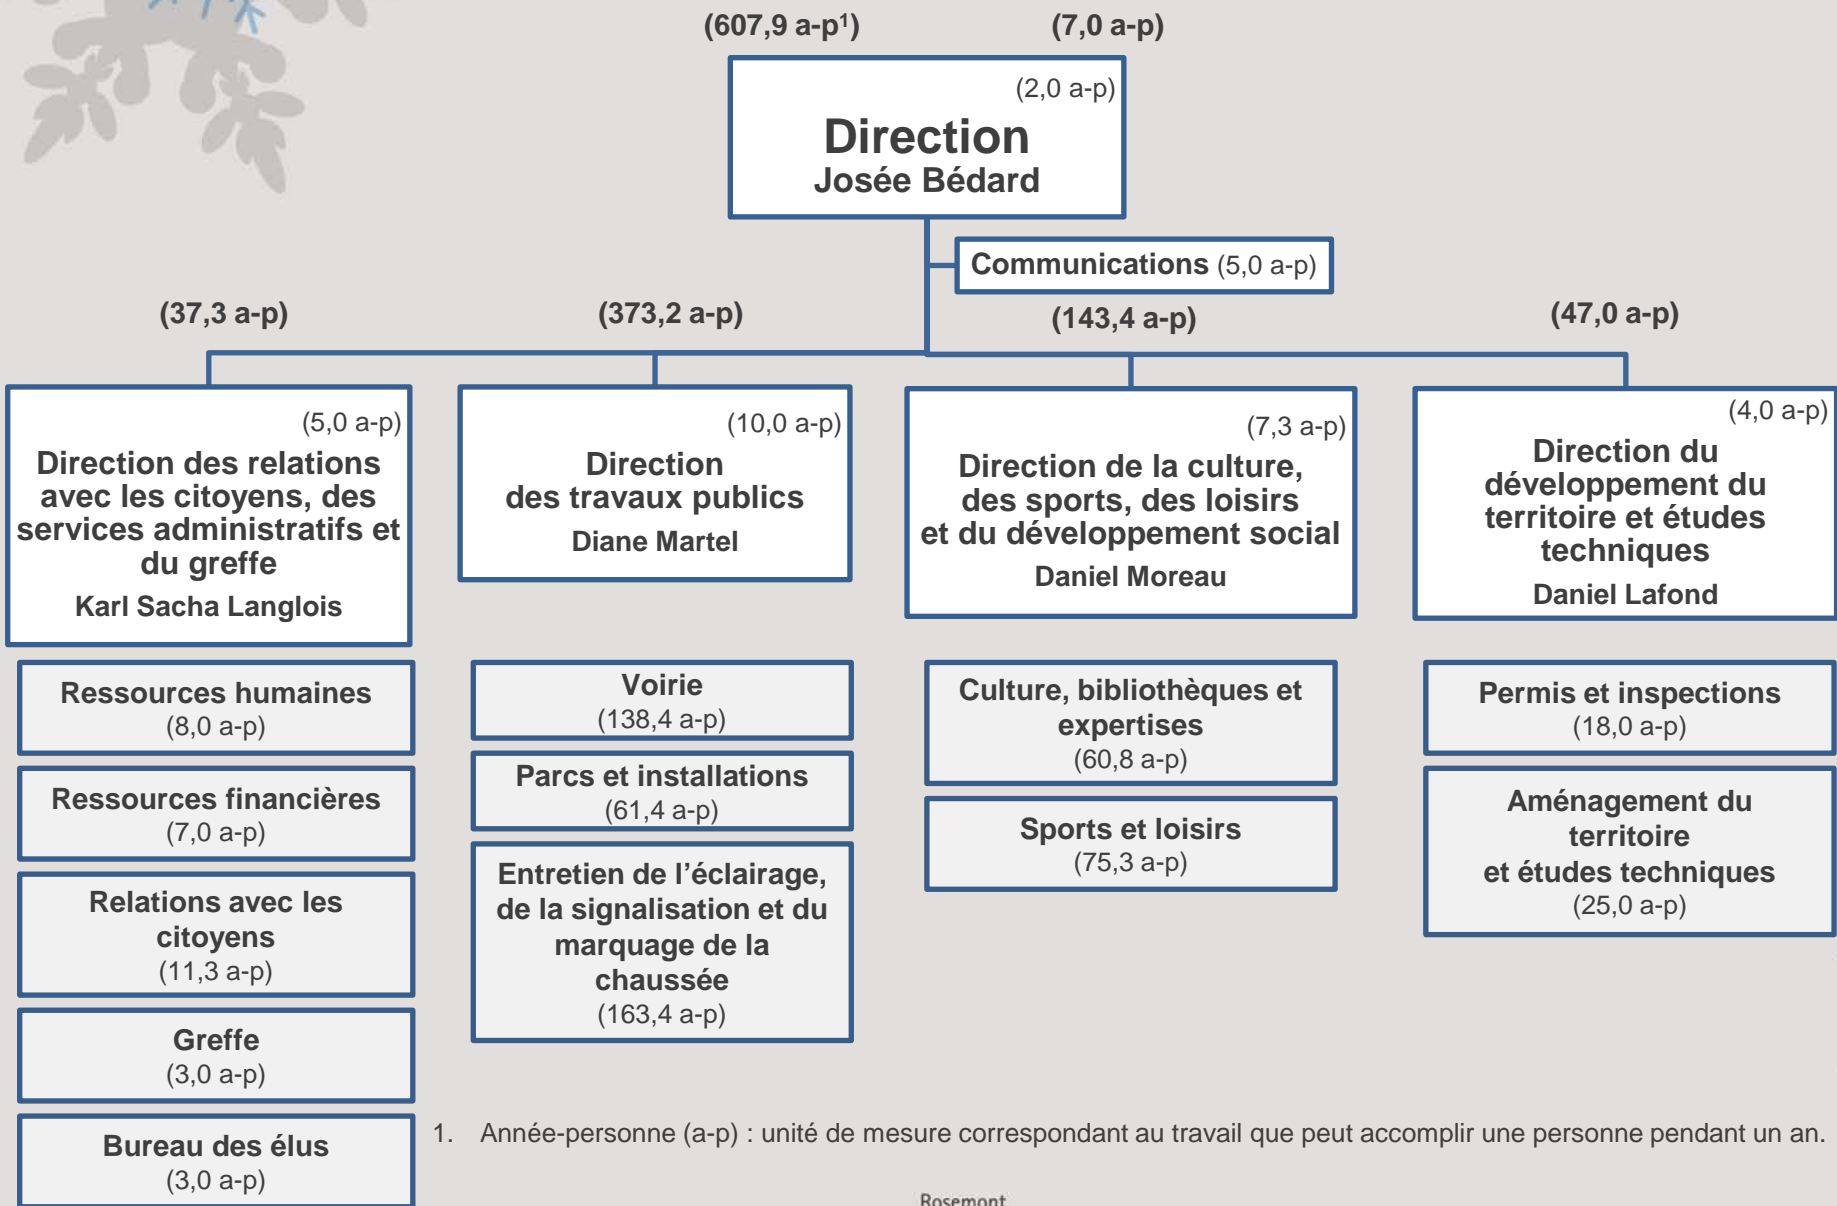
(607,9 a-p$^1$) (7,0 a-p)

(2,0 a-p)
Direction
Josée Bédard

Communications (5,0 a-p)

(37,3 a-p)

(5,0 a-p)
Direction des relations avec les citoyens, des services administratifs et du greffe
Karl Sacha Langlois

Ressources humaines
(8,0 a-p)

Ressources financières
(7,0 a-p)

Relations avec les citoyens
(11,3 a-p)

Greffe
(3,0 a-p)

Bureau des élus
(3,0 a-p)

(373,2 a-p)

(10,0 a-p)
Direction des travaux publics
Diane Martel

Voirie
(138,4 a-p)

Parcs et installations
(61,4 a-p)

Entretien de l'éclairage, de la signalisation et du marquage de la chaussée
(163,4 a-p)

(143,4 a-p)

(7,3 a-p)
Direction de la culture, des sports, des loisirs et du développement social
Daniel Moreau

Culture, bibliothèques et expertises
(60,8 a-p)

Sports et loisirs
(75,3 a-p)

(47,0 a-p)

(4,0 a-p)
Direction du développement du territoire et études techniques
Daniel Lafond

Permis et inspections
(18,0 a-p)

Aménagement du territoire et études techniques
(25,0 a-p)

1. Année-personne (a-p) : unité de mesure correspondant au travail que peut accomplir une personne pendant un an.

Rosemont